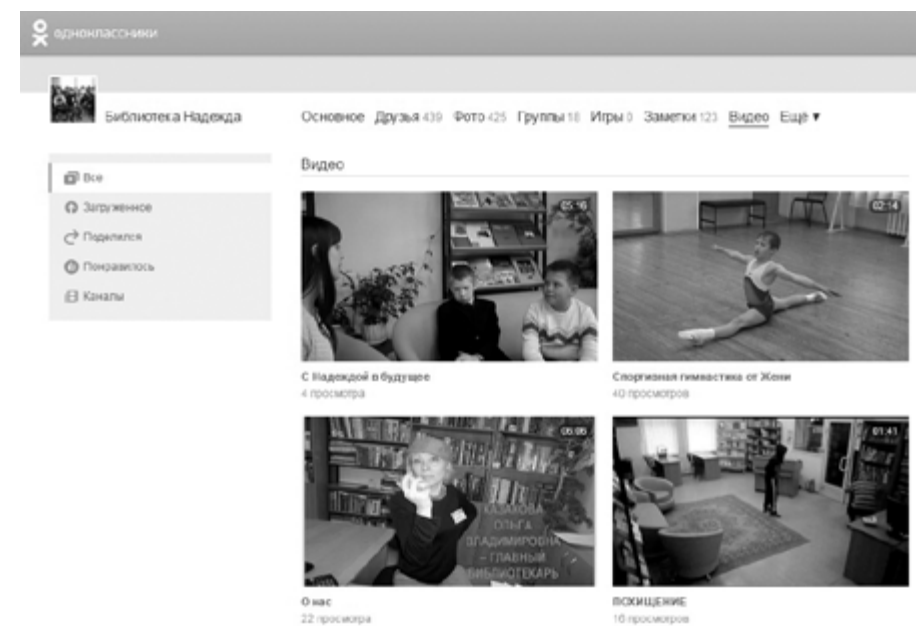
одноклассники

Библиотека Надежда

Основное Друзья 439 Фото 425 Группы 18 Игры 0 Заметки 123 Видео Ещё ▾

Все
Загруженное
Поделился
Понравилось
Каналы

Видео

05:16
С Надеждой в будущее
4 просмотра

02:14
Спортивная гимнастика от Жени
40 просмотров

06:06
КАЗАКОВА ОЛЬГА ВЛАДИМИРОВНА – ГЛАВНЫЙ БИБЛИОТЕКАРЬ
О нас
22 просмотра

01:41
ПОХИЩЕНИЕ
16 просмотров